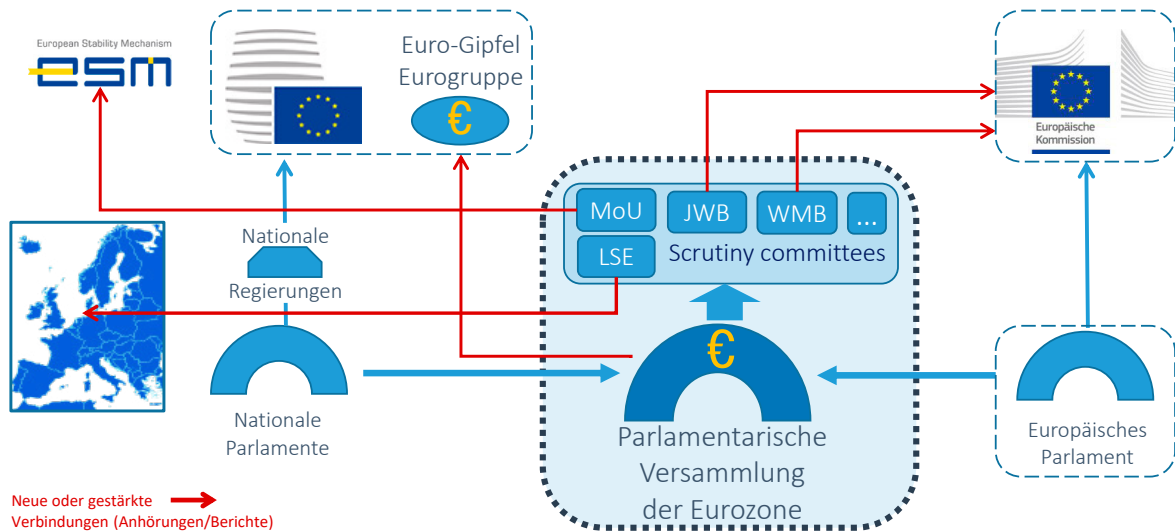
European Stability Mechanism
esm

Euro-Gipfel
Eurogruppe
€

Europäische Kommission

MoU
JWB
WMB
...
LSE
Scrutiny committees

Nationale
Regierungen

€

Nationale
Parlamente

Parlamentarische
Versammlung
der Eurozone

Europäisches
Parlament

Neue oder gestärkte
Verbindungen (Anhörungen/Berichte)